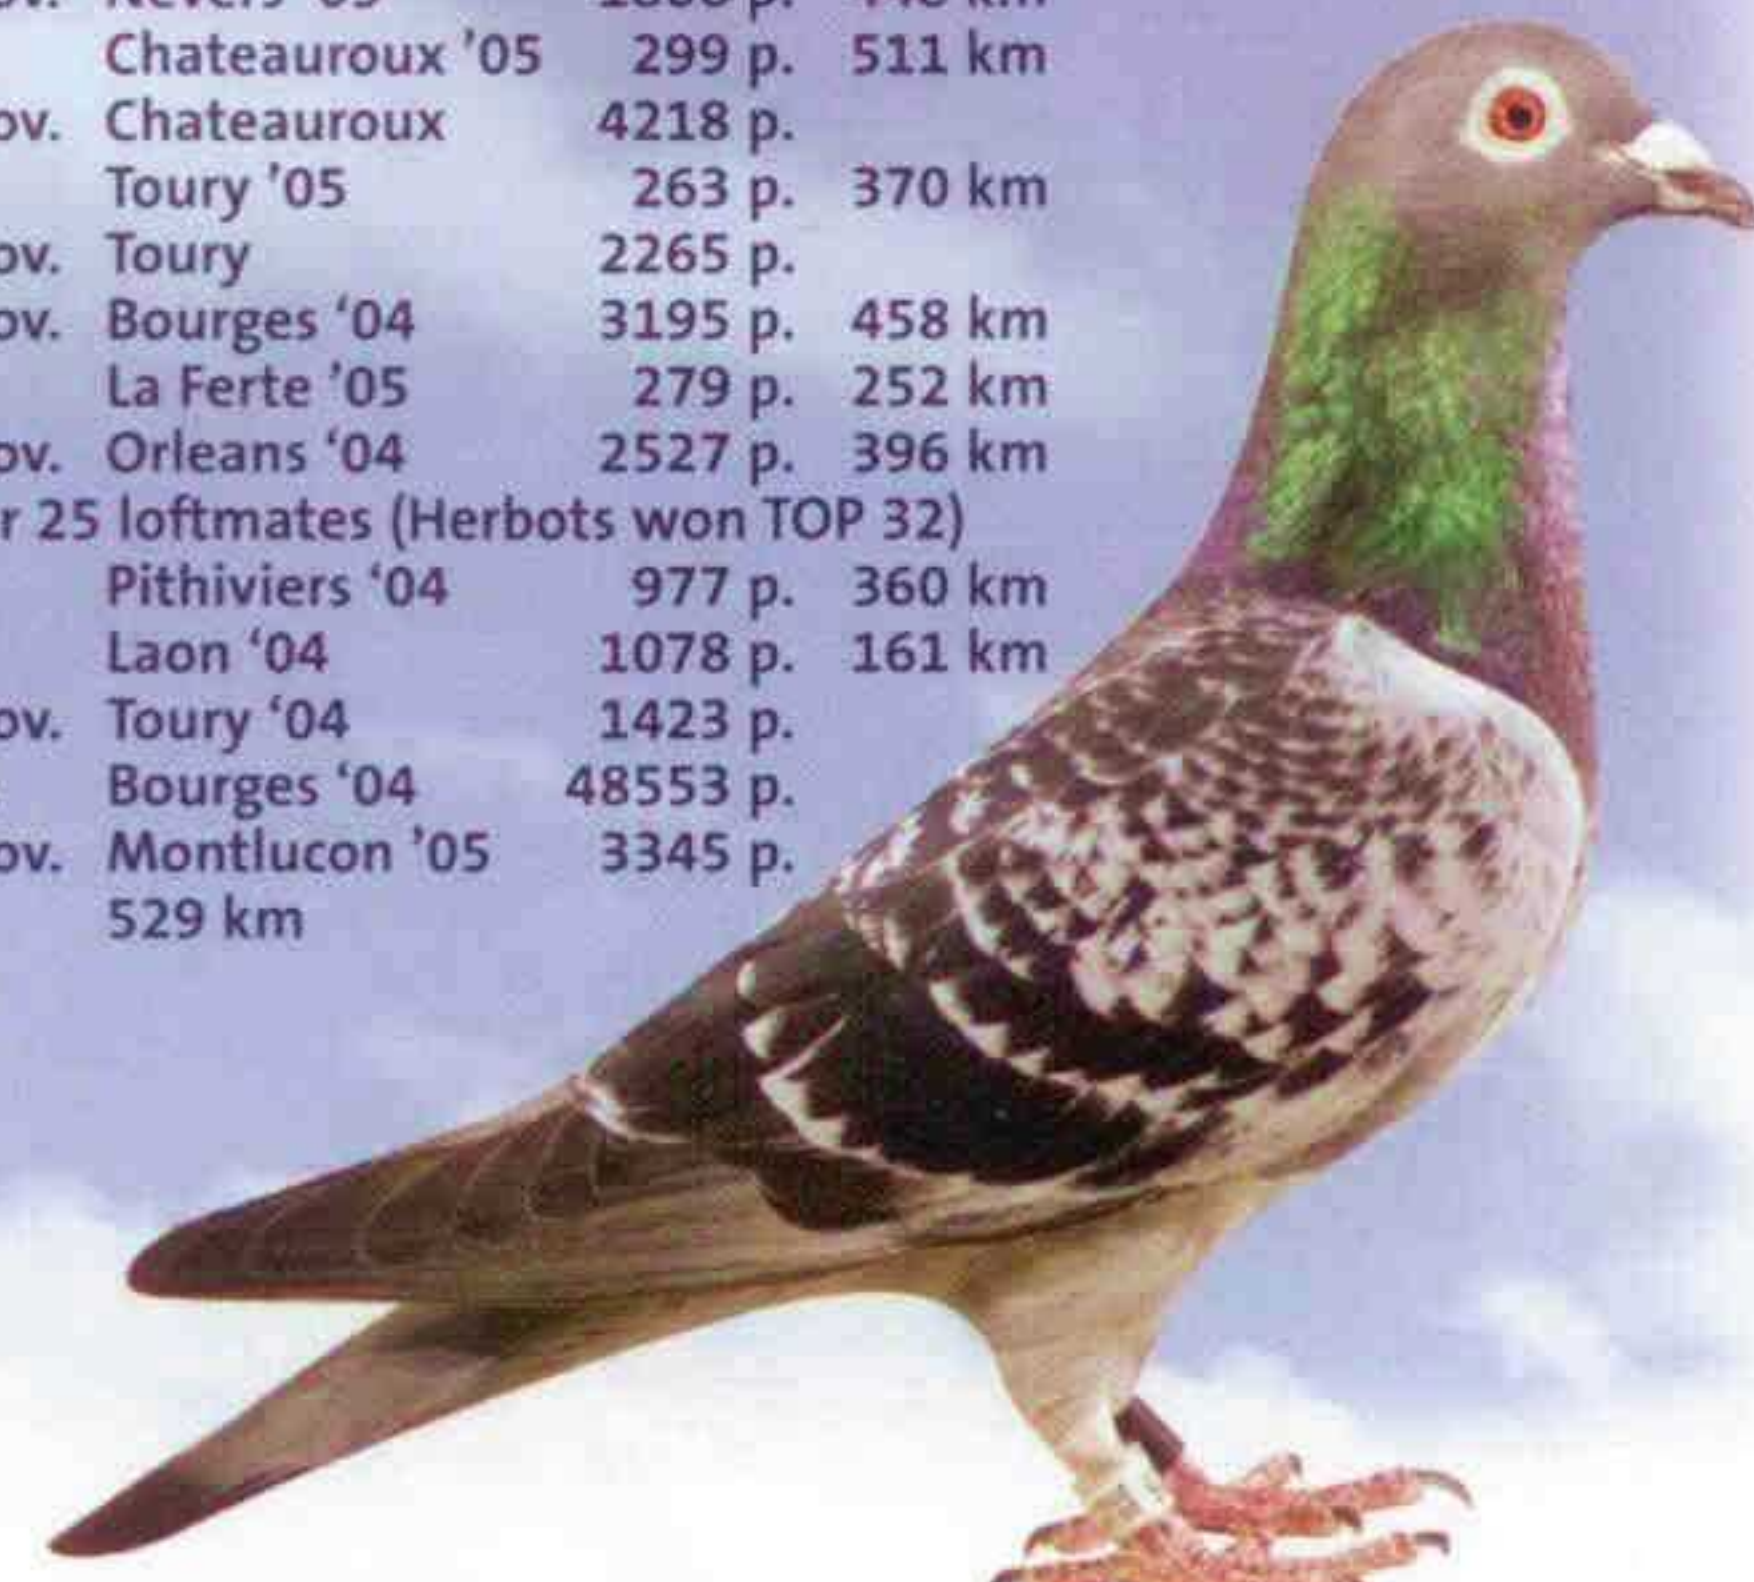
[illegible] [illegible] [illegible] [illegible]
Chateauroux '05 299 p. 511 km
ov. Chateauroux 4218 p.
Toury '05 263 p. 370 km
ov. Toury 2265 p.
ov. Bourges '04 3195 p. 458 km
La Ferte '05 279 p. 252 km
ov. Orleans '04 2527 p. 396 km
r 25 loftmates (Herbots won TOP 32)
Pithiviers '04 977 p. 360 km
Laon '04 1078 p. 161 km
ov. Toury '04 1423 p.
Bourges '04 48553 p.
ov. Montlucon '05 3345 p.
529 km